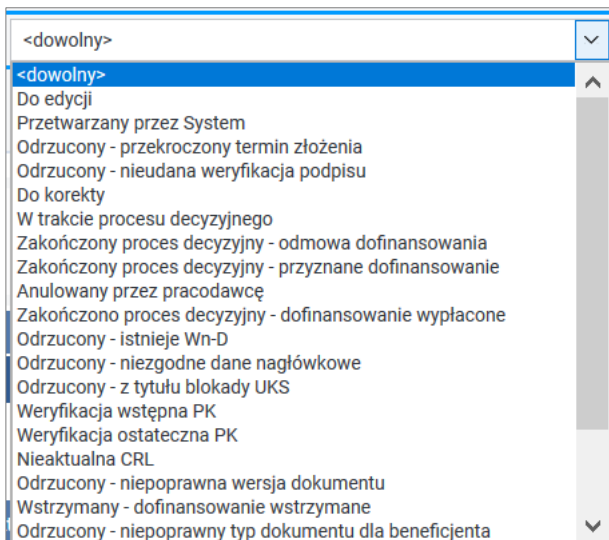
<dowolny>

<dowolny>
Do edycji
Przetwarzany przez System
Odrzucony - przekroczony termin złożenia
Odrzucony - nieudana weryfikacja podpisu
Do korekty
W trakcie procesu decyzyjnego
Zakończony proces decyzyjny - odmowa dofinansowania
Zakończony proces decyzyjny - przyznane dofinansowanie
Anulowany przez pracodawcę
Zakończono proces decyzyjny - dofinansowanie wypłacone
Odrzucony - istnieje Wn-D
Odrzucony - niezgodne dane nagłówkowe
Odrzucony - z tytułu blokady UKS
Weryfikacja wstępna PK
Weryfikacja ostateczna PK
Nieaktualna CRL
Odrzucony - niepoprawna wersja dokumentu
Wstrzymany - dofinansowanie wstrzymane
Odrzucony - niepoprawny typ dokumentu dla beneficjenta